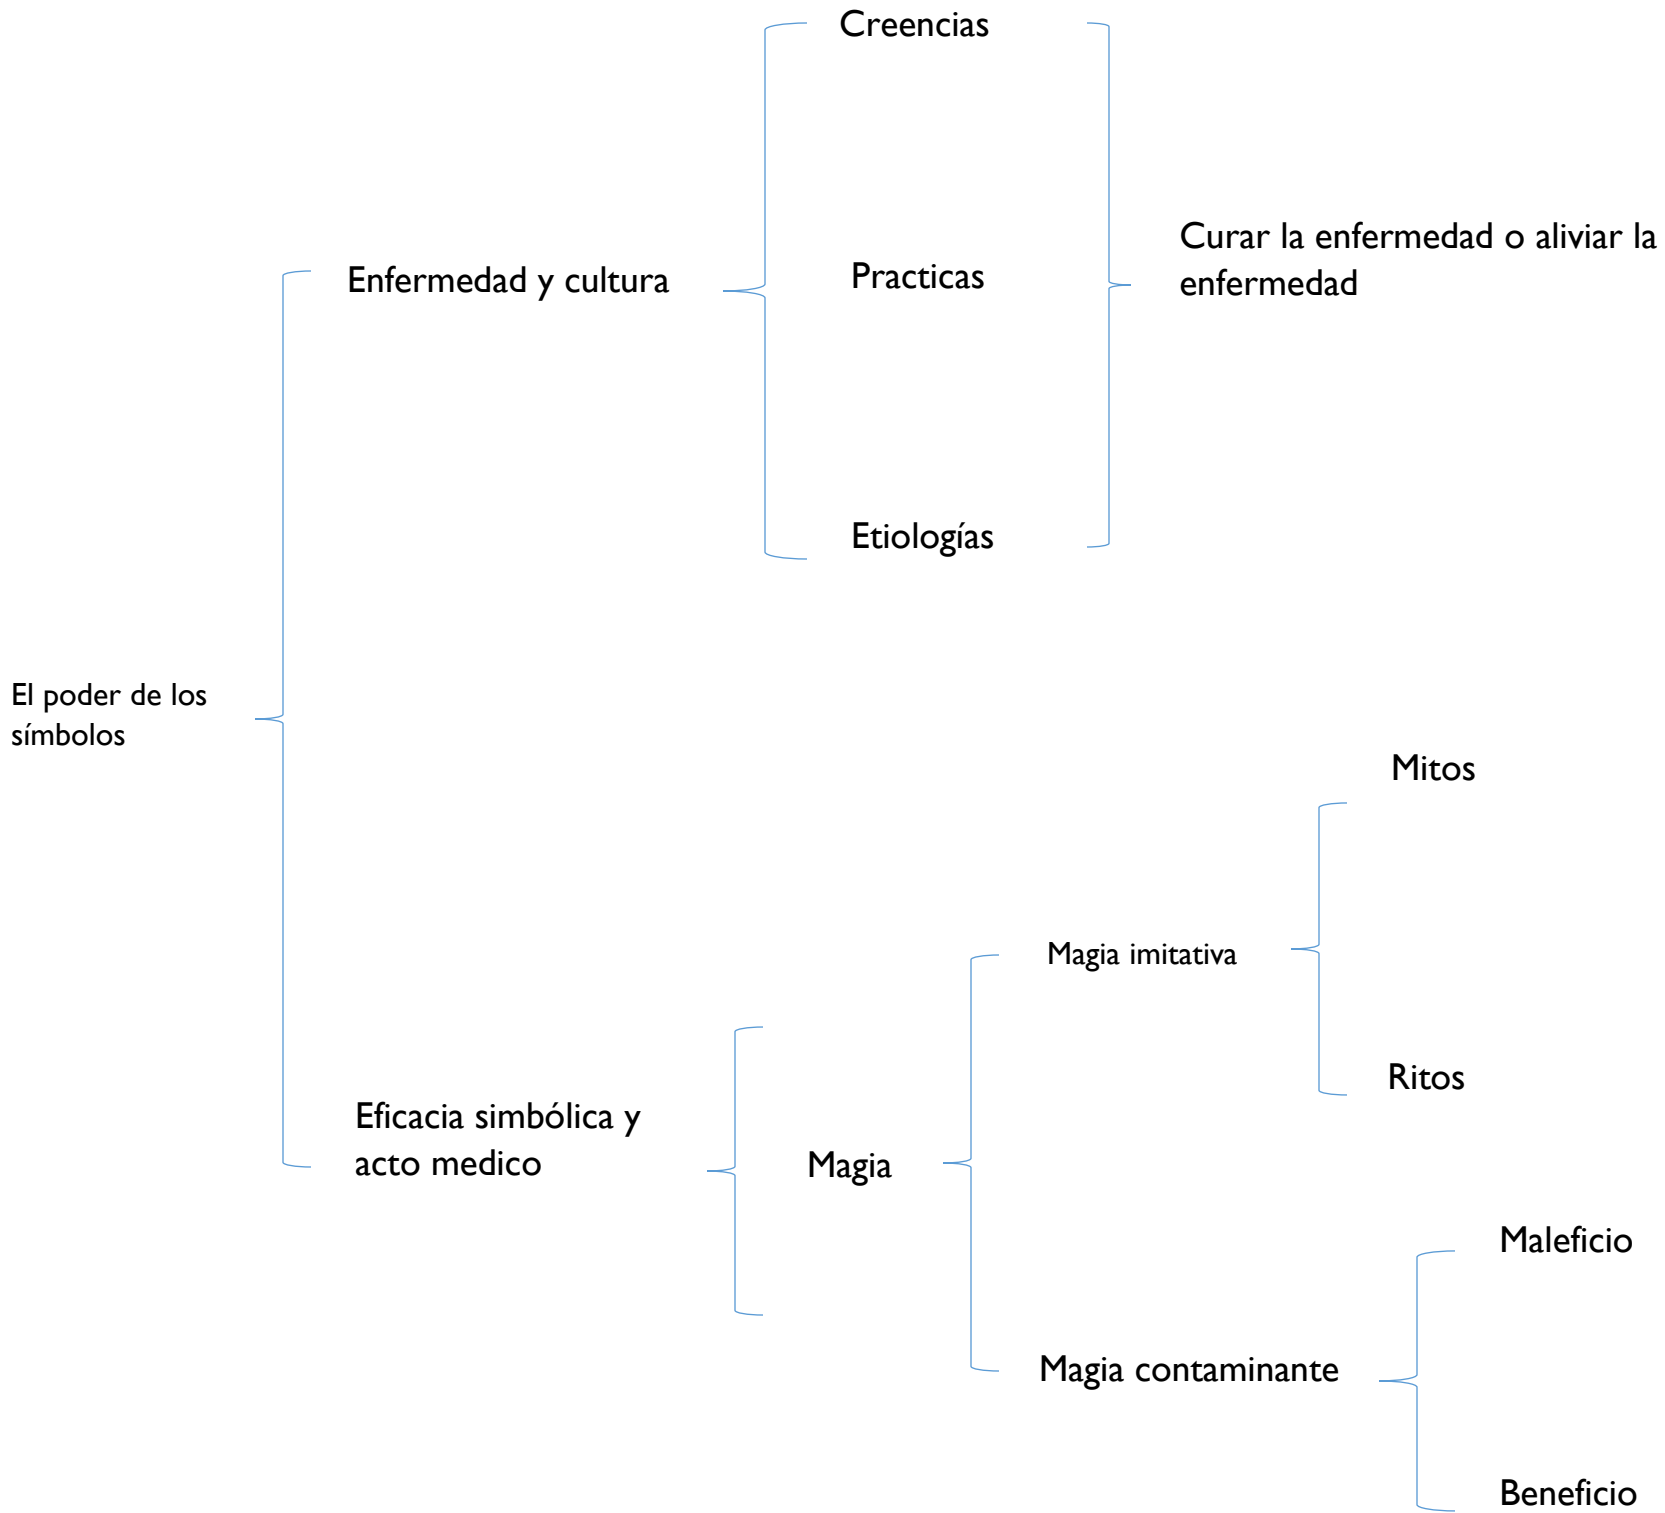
El poder de los símbolos

Enfermedad y cultura

Creencias

Practicas

Etiologías

Curar la enfermedad o aliviar la enfermedad

Eficacia simbólica y acto medico

Magia

Magia imitativa

Mitos

Ritos

Magia contaminante

Maleficio

Beneficio